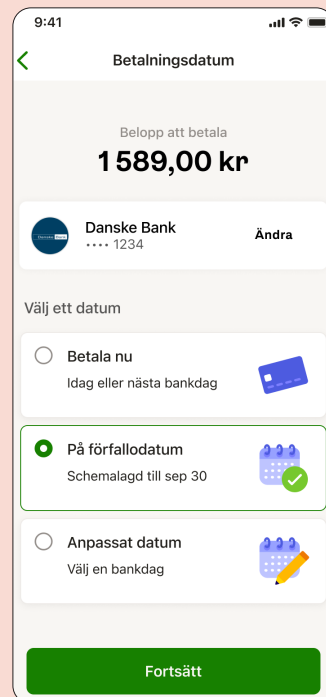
9:41

Betalningsdatum

Belopp att betala
1 589,00 kr

Danske Bank
•••• 1234
Ändra

Välj ett datum

Betala nu
Idag eller nästa bankdag

På förfallodatum
Schemalagd till sep 30

Anpassat datum
Välj en bankdag

Fortsätt